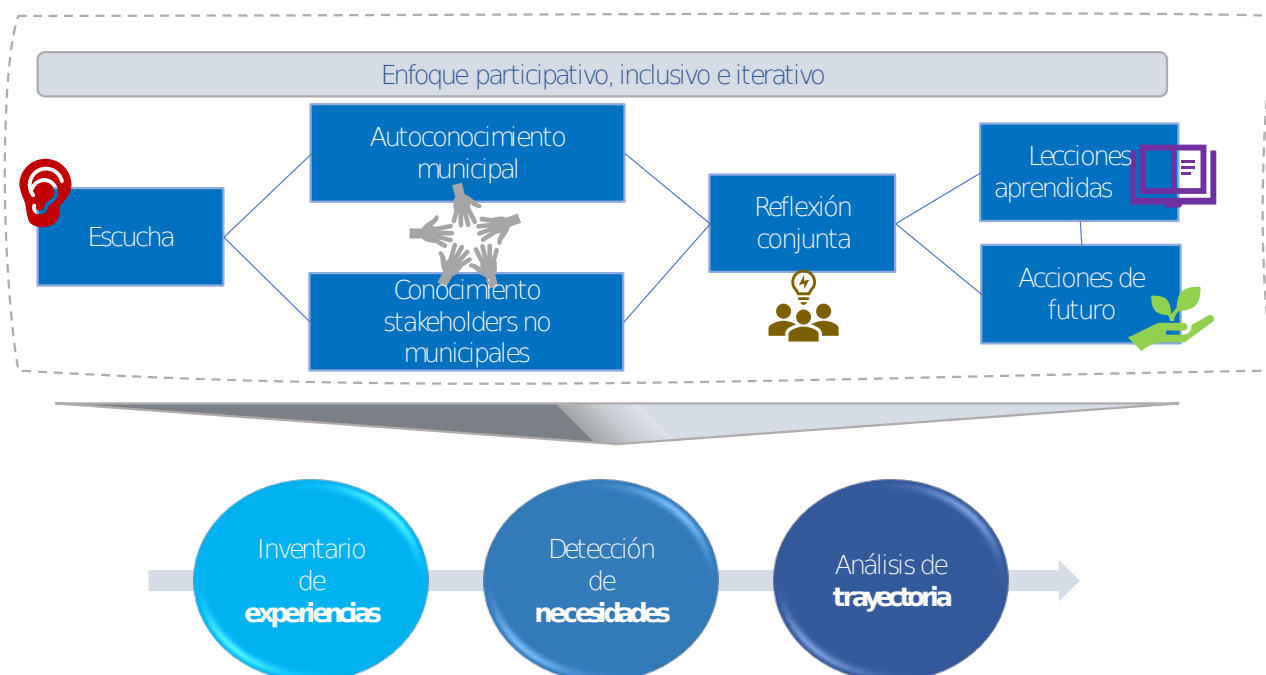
Enfoque participativo, inclusivo e iterativo

Escucha

Autoconocimiento municipal

Conocimiento stakeholders no municipales

Reflexión conjunta

Lecciones aprendidas

Acciones de futuro

Inventario de **experiencias**

Detección de **necesidades**

Análisis de **trayectoria**